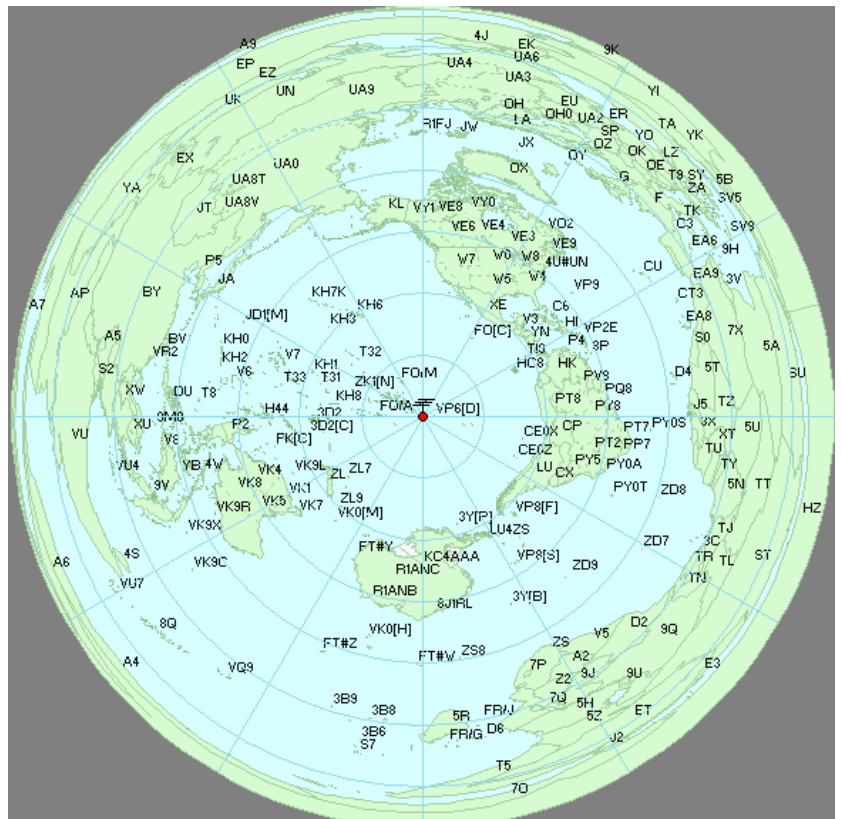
A9 EP EZ UK UN UA9 4J EK UA6 UA4 UA3 9K
OH EU R1FJ JW LA OH0 UA2 ER YI SP TA YK JX OY OZ YO OK LZ EX UA0 OX G OE T9 SY 5B YA UA8T ZA UA8V F TK SV5 JT KL VY1 VE8 VY0 C3 SV9 VE6 VE4 VO2 EA6 9H VE3 VE9 W7 W0 W8 4U#UN CU P5 W5 W4 VP9 EA9 3V JA CT3 AP BY A7 KH7K KH6 C6 JD1[M] XE EA8 7X KH3 V3 HI P4 VP2E A5 FO[C] S0 5A BV YN 3P KH0 TI9 VR2 V7 T32 KH2 5T HC8 HK D4 KH1 5U S2 V6 T33 PV9 T31 ZK1[N] FO/M PQ8 XW DU T8 KH8 PT8 PY8 J5 TZ FO/A VP6[D] 9M6 H44 3D2 PY0S 3X P2 XT 3D2[C] CP VU XU V8 CE0X PT7 TU FK[C] PT2 PP7 VK9L ZL7 CE0Z PY5 TY YB 4W VK4 PY0A YU4 LU CX VK8 ZL VK1 5N TT 9V PY0T ZD8 ZL9 VP8[F] VK9R VK5 VK7 HZ VK0[M] VK9X 3Y[P] LU4ZS TJ FT#Y 3C ZD7 KC4AAA 4S ST VP8[S] TR TL VK9C R1ANC ZD9 A6 TN VU7 R1ANB 3Y[B] 8J1RL D2 8Q VK0[H] 9Q ZS V5 FT#Z A2 FT#W ZS8 7P 9J 9U A4 E3 VQ9 Z2 7Q 5H 3B9 3B8 FR/J 5R 5Z ET D6 3B6 FR/G S7 J2 T5 7O